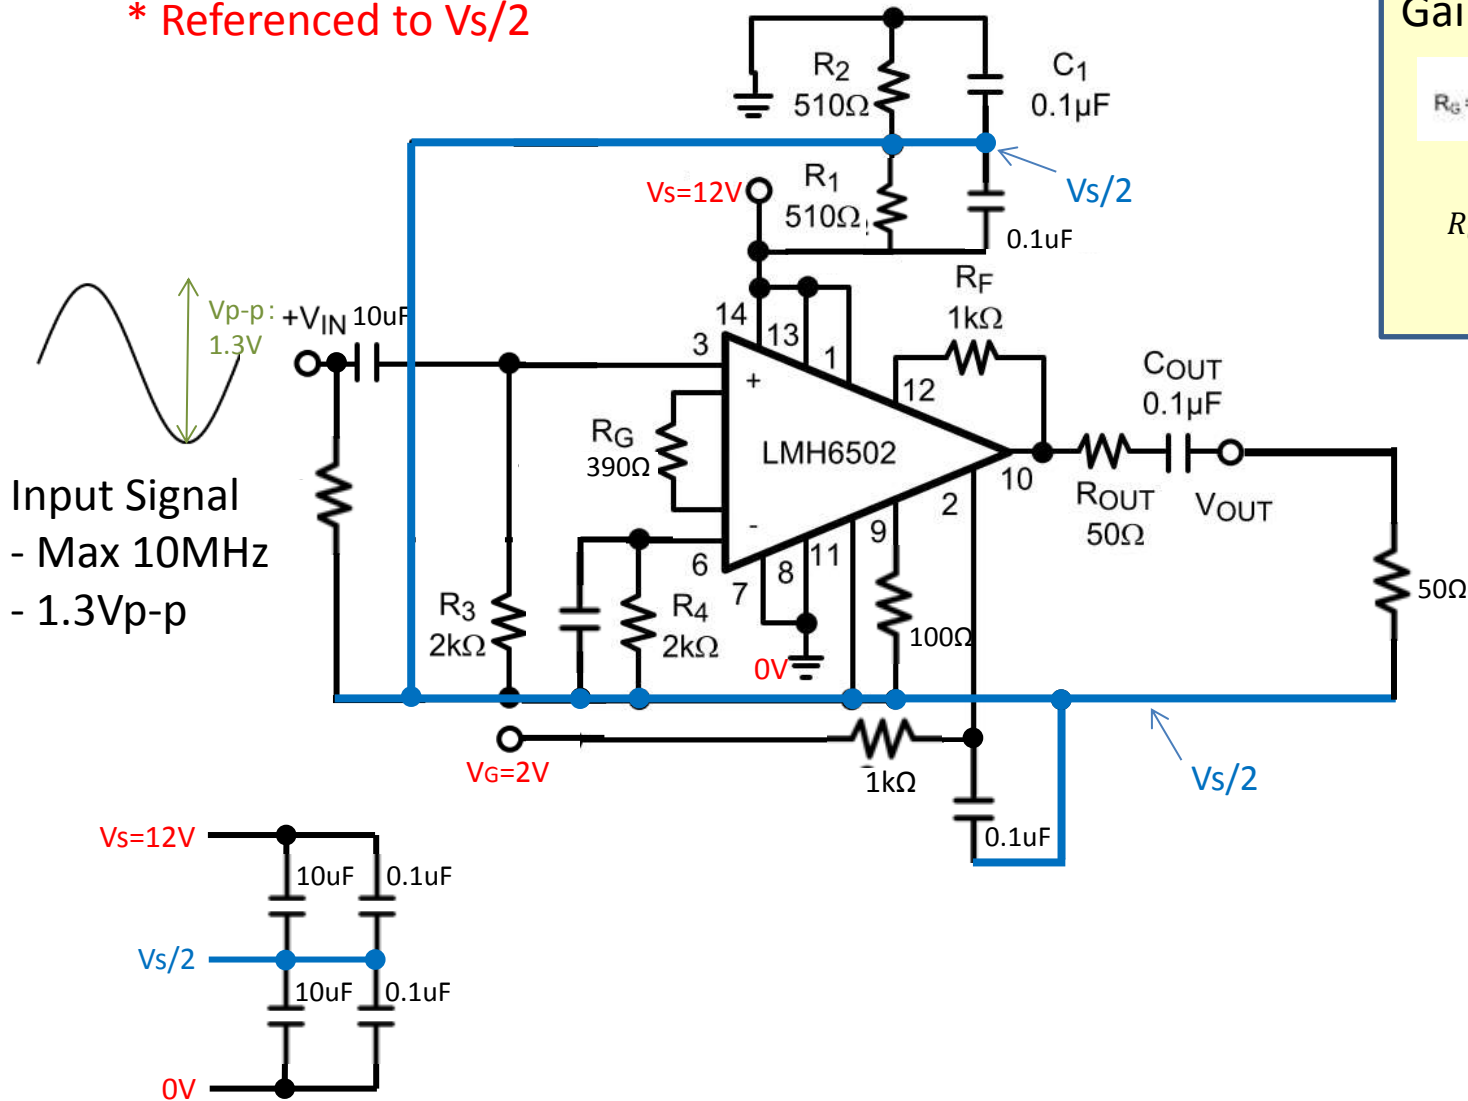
* Referenced to Vs/2

Gai

$R_G$

R

$R_2$
510Ω

$C_1$
0.1µF

Vs=12V

$R_1$
510Ω

Vs/2

0.1uF

$R_F$
1kΩ

Vp-p: 1.3V

$+V_{IN}$ 10uF

14

13

3

1

+

12

$C_{OUT}$
0.1µF

$R_G$
390Ω

LMH6502

10

Input Signal
- Max 10MHz
- 1.3Vp-p

-

2

$R_{OUT}$
50Ω

$V_{OUT}$

9

6

11

8

7

$R_3$
2kΩ

$R_4$
2kΩ

100Ω

50Ω

0V

$V_G$=2V

1kΩ

Vs/2

0.1uF

Vs=12V

10uF

0.1uF

Vs/2

10uF

0.1uF

0V